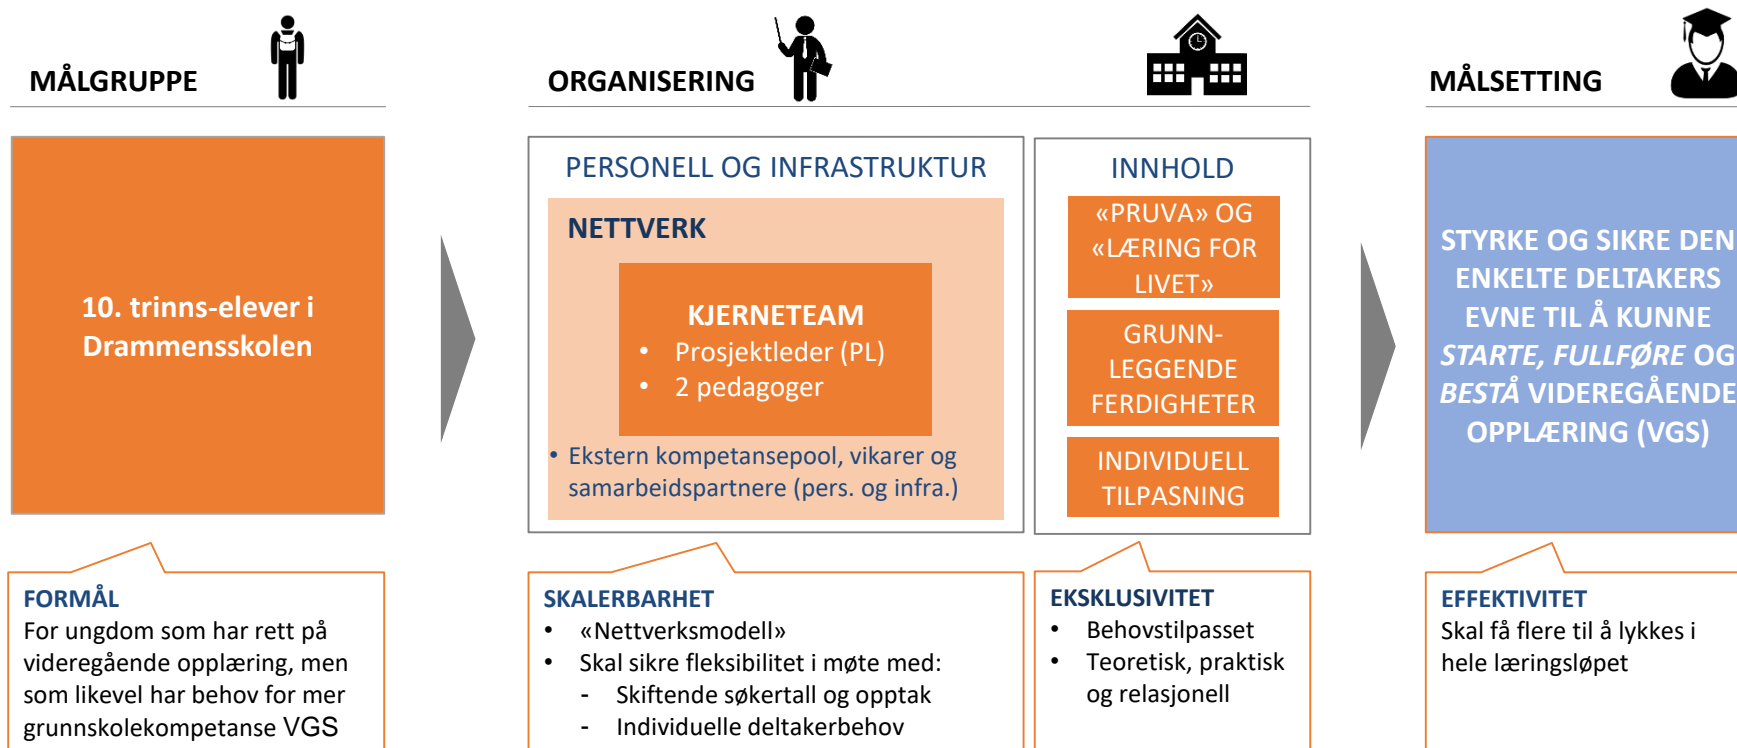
MÅLGRUPPE

ORGANISERING

MÅLSETTING

10. trinns-elever i Drammensskolen

PERSONELL OG INFRASTRUKTUR

NETTVERK

KJERNETEAM
• Prosjektleder (PL)
• 2 pedagoger

• Ekstern kompetansepool, vikarer og samarbeidspartnere (pers. og infra.)

INNHOLD

«PRUVA» OG «LÆRING FOR LIVET»

GRUNN-LEGGENDE FERDIGHETER

INDIVIDUELL TILPASNING

STYRKE OG SIKRE DEN ENKELTE DELTAKERS EVNE TIL Å KUNNE *STARTE, FULLFØRE* OG *BESTÅ* VIDEREGÅENDE OPPLÆRING (VGS)

FORMÅL
For ungdom som har rett på videregående opplæring, men som likevel har behov for mer grunnskolekompetanse VGS

SKALERBARHET
• «Nettverksmodell»
• Skal sikre fleksibilitet i møte med:
- Skiftende søkertall og opptak
- Individuelle deltakerbehov

EKSKLUSIVITET
• Behovstilpasset
• Teoretisk, praktisk og relasjonell

EFFEKTIVITET
Skal få flere til å lykkes i hele læringsløpet